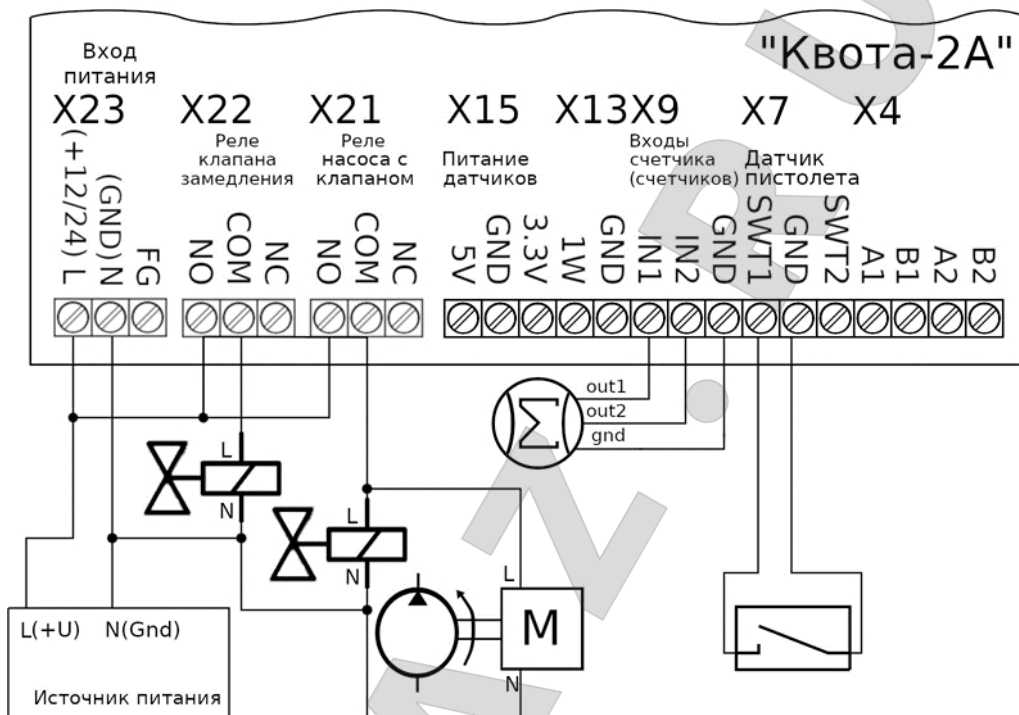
"Квота-2А"

Вход питания
X23
(+12/24) L
(GND) N
FG

X22
Реле клапана замедления
NO
COM
NC

X21
Реле насоса с клапаном
NO
COM
NC

X15
Питание датчиков
5V
GND
3.3V
1W

X13
GND

X9
Входы счетчика (счетчиков)
IN1
IN2
GND

X7
Датчик пистолета
SWT1
GND
SWT2

X4
A1
B1
A2
B2

out1
out2
gnd

L
N
L
N
L
M
N

L(+U)
N(Gnd)
Источник питания